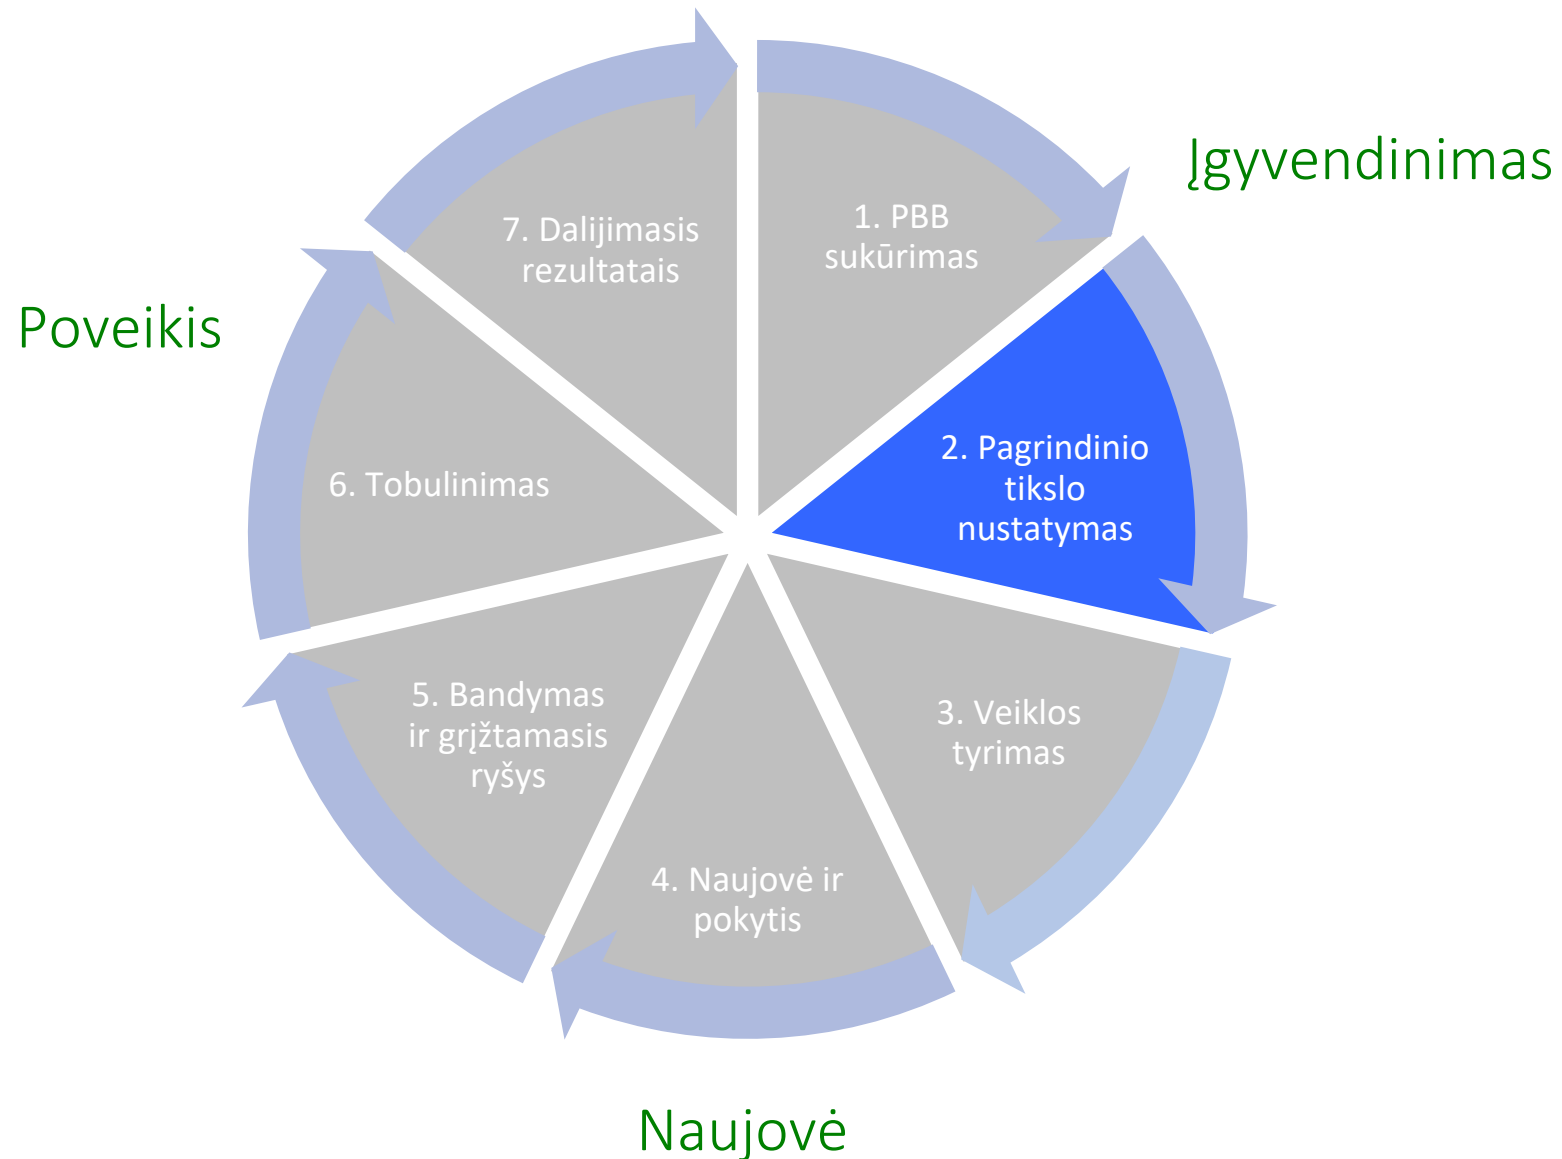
Įgyvendinimas

1. PBB sukūrimas

2. Pagrindinio tikslo nustatymas

3. Veiklos tyrimas

4. Naujovė ir pokytis

5. Bandymas ir grįžtamasis ryšys

6. Tobulinimas

7. Dalijimasis rezultatais

Poveikis

Naujovė